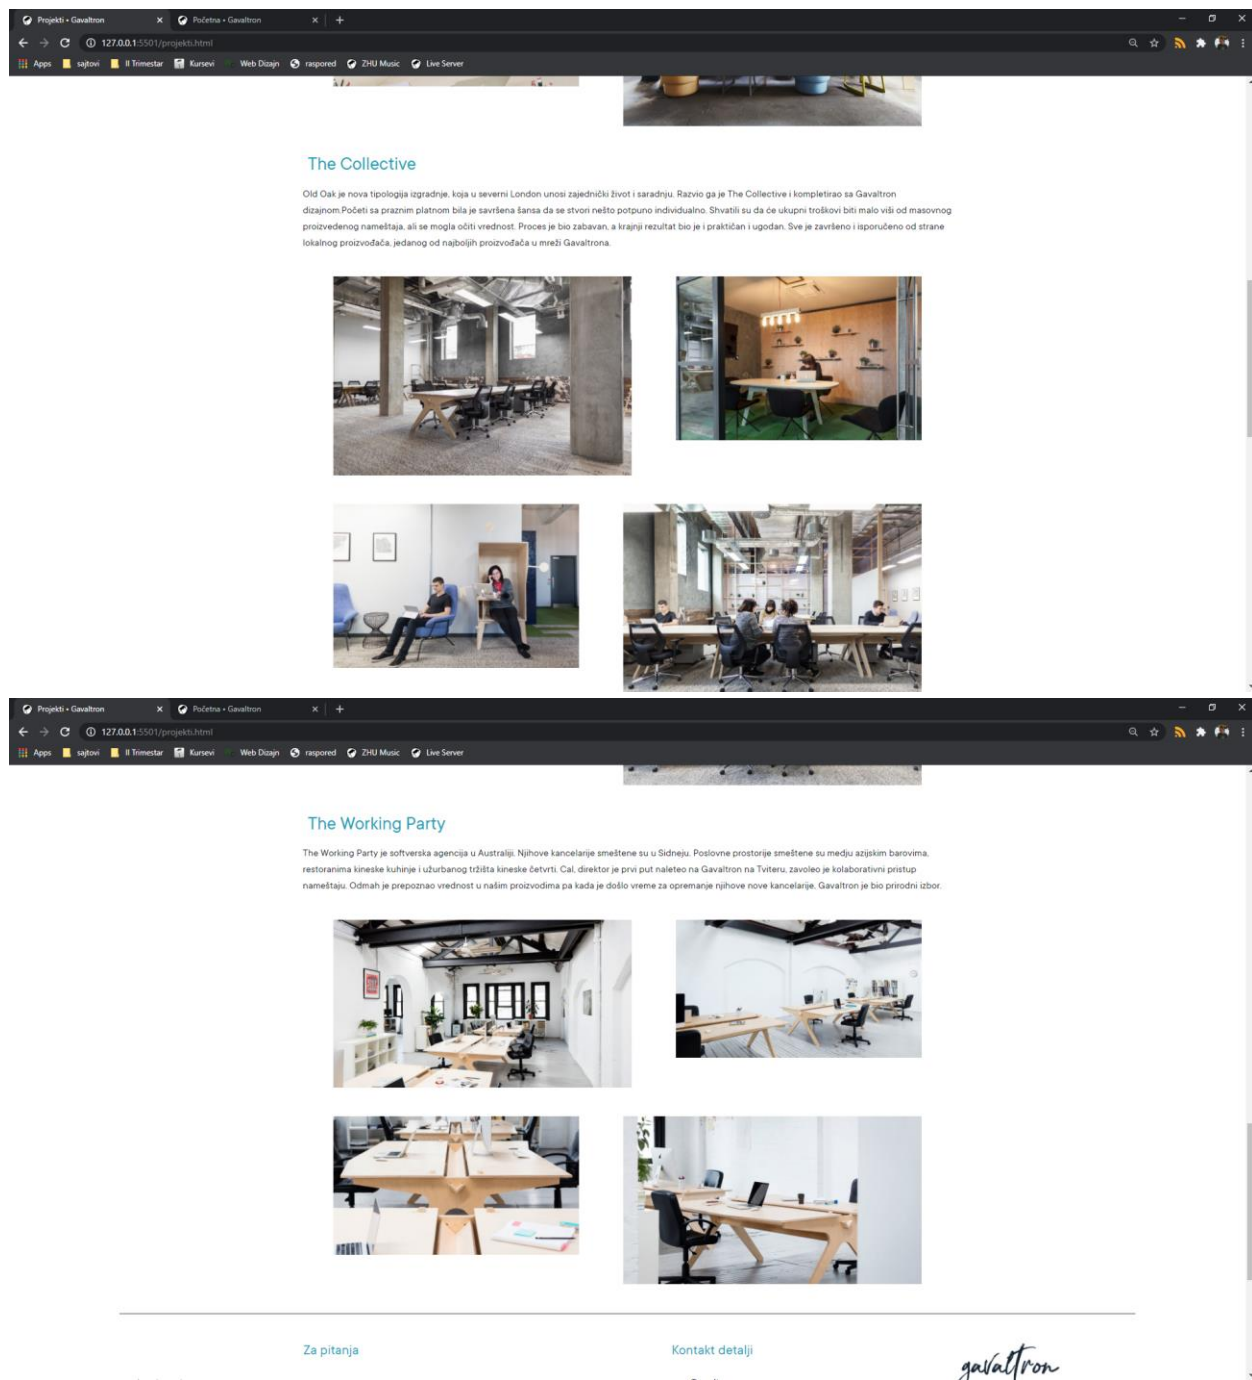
Projekti • Gavaltron ×
Početna • Gavaltron ×
+
127.0.0.1:5501/projekti.html
Apps sajtovi II Trimestar Kursevi Web Dizajn raspored ZHU Music Live Server

The Collective

Old Oak je nova tipologija izgradnje, koja u severni London unosi zajednički život i saradnju. Razvio ga je The Collective i kompletirao sa Gavaltron dizajnom.Početi sa praznim platnom bila je savršena šansa da se stvori nešto potpuno individualno. Shvatili su da će ukupni troškovi biti malo viši od masovnog proizvedenog nameštaja, ali se mogla očiti vrednost. Proces je bio zabavan, a krajnji rezultat bio je i praktičan i ugodan. Sve je završeno i isporučeno od strane lokalnog proizvođača, jednog od najboljih proizvođača u mreži Gavaltrona.

Projekti • Gavaltron ×
Početna • Gavaltron ×
+
127.0.0.1:5501/projekti.html
Apps sajtovi II Trimestar Kursevi Web Dizajn raspored ZHU Music Live Server

The Working Party

The Working Party je softverska agencija u Australiji. Njihove kancelarije smeštene su u Sidneju. Poslovne prostorije smeštene su medju azijskim barovima, restoranima kineske kuhinje i užurbanog tržišta kineske četvrti. Cal, direktor je prvi put naleteo na Gavaltron na Tviteru, zavoleo je kolaborativni pristup nameštaju. Odmah je prepoznao vrednost u našim proizvodima pa kada je došlo vreme za opremanje njihove nove kancelarije, Gavaltron je bio prirodni izbor.

Za pitanja

Kontakt detalji

gavaltron